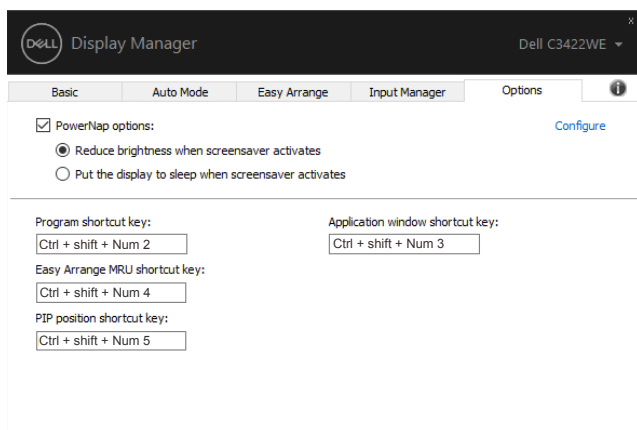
DELL Display Manager

Dell C3422WE

×

Basic | Auto Mode | Easy Arrange | Input Manager | Options

PowerNap options:

Configure

Reduce brightness when screensaver activates

Put the display to sleep when screensaver activates

Program shortcut key:

Ctrl + shift + Num 2

Application window shortcut key:

Ctrl + shift + Num 3

Easy Arrange MRU shortcut key:

Ctrl + shift + Num 4

PIP position shortcut key:

Ctrl + shift + Num 5